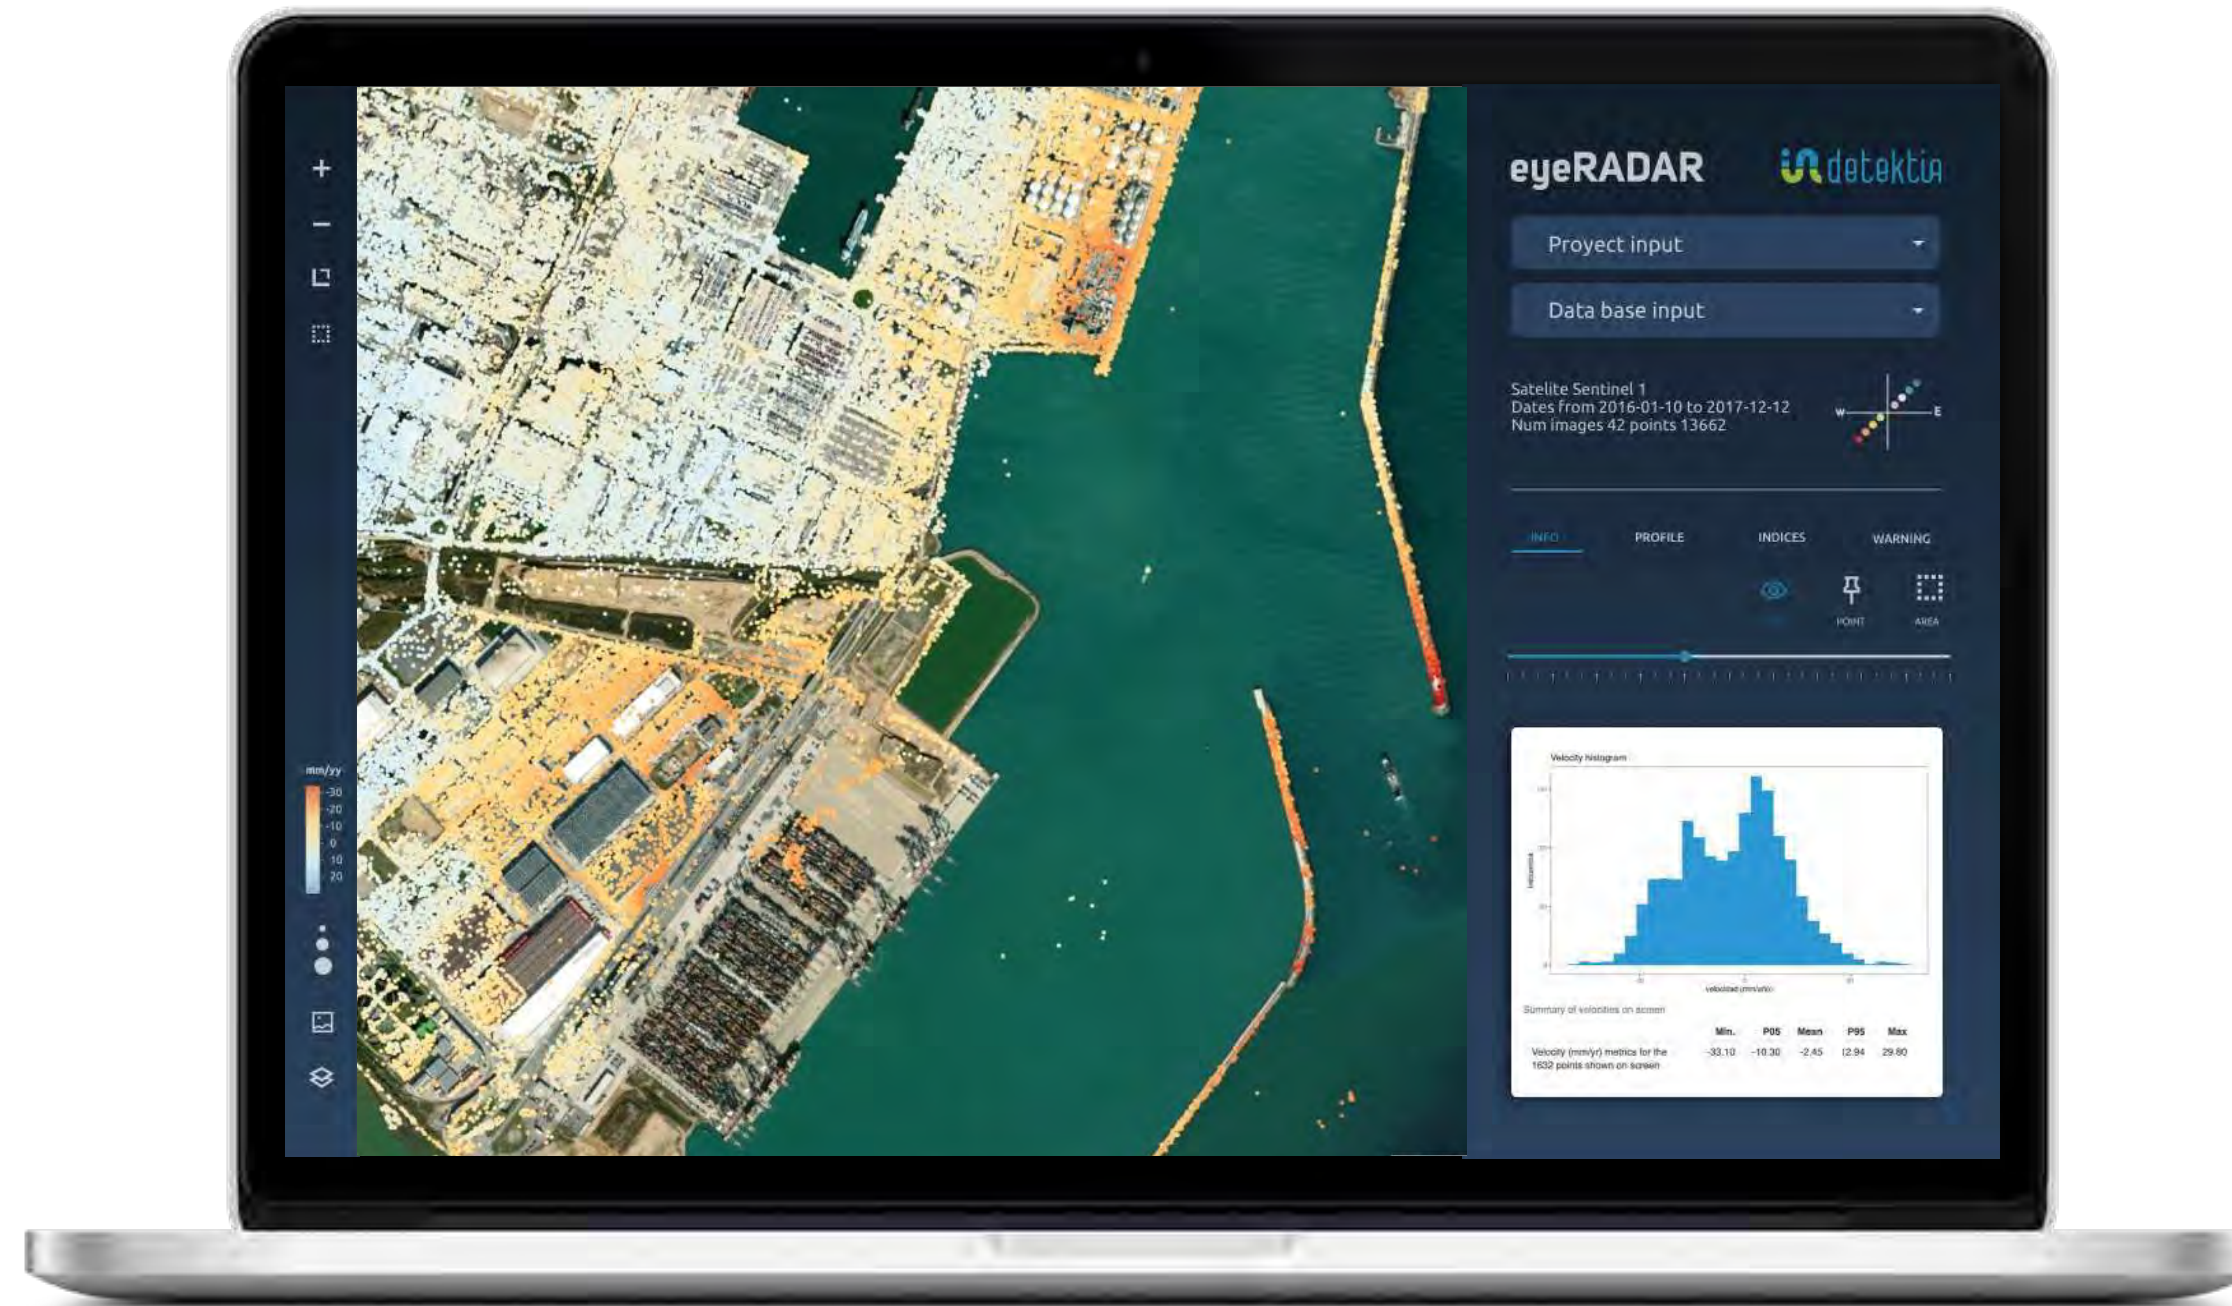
+
−

mm/yy
-30
-20
-10
0
10
20

eyeRADAR
detektia

Proyect input
Data base input

Satelite Sentinel 1
Dates from 2016-01-10 to 2017-12-12
Num images 42 points 13662

W
E

INFO
PROFILE
INDICES
WARNING

POINT
AREA

Velocity histogram

frecuencia

velocidad (mm/año)

Summary of velocities on screen

| | Min. | P05 | Mean | P95 | Max |
|---|---|---|---|---|---|
| Velocity (mm/yr) metrics for the 1632 points shown on screen | -33.10 | -10.30 | -2.45 | 12.94 | 29.80 |